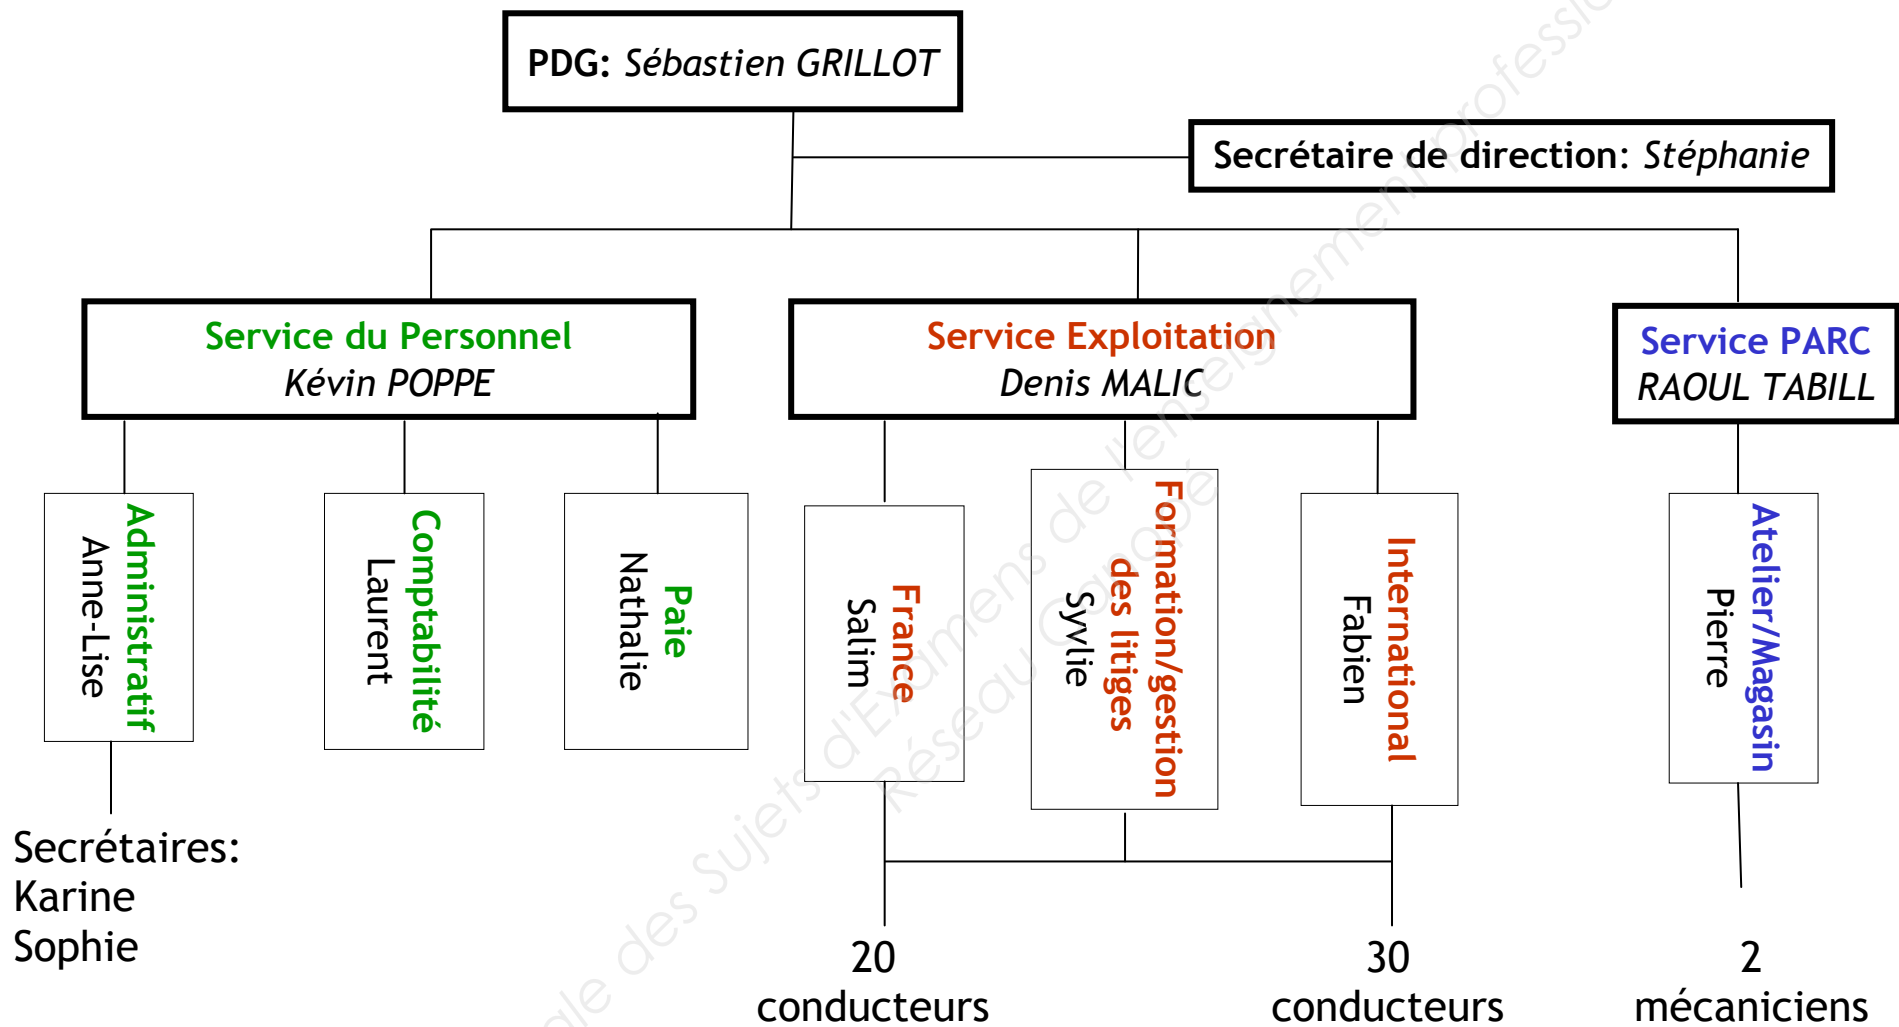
PDG: Sébastien GRILLOT

Secrétaire de direction: Stéphanie

Service du Personnel
Kévin POPPE

Service Exploitation
Denis MALIC

Service PARC
RAOUL TABILL

Administratif
Anne-Lise

Comptabilité
Laurent

Paie
Nathalie

France
Salim

Formation/gestion des litiges
Sylvie

International
Fabien

Atelier/Magasin
Pierre

Secrétaires:
Karine
Sophie

20 conducteurs

30 conducteurs

2 mécaniciens

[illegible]le des Sujets d'Examens de l'enseignement professio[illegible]
Réseau Canopé